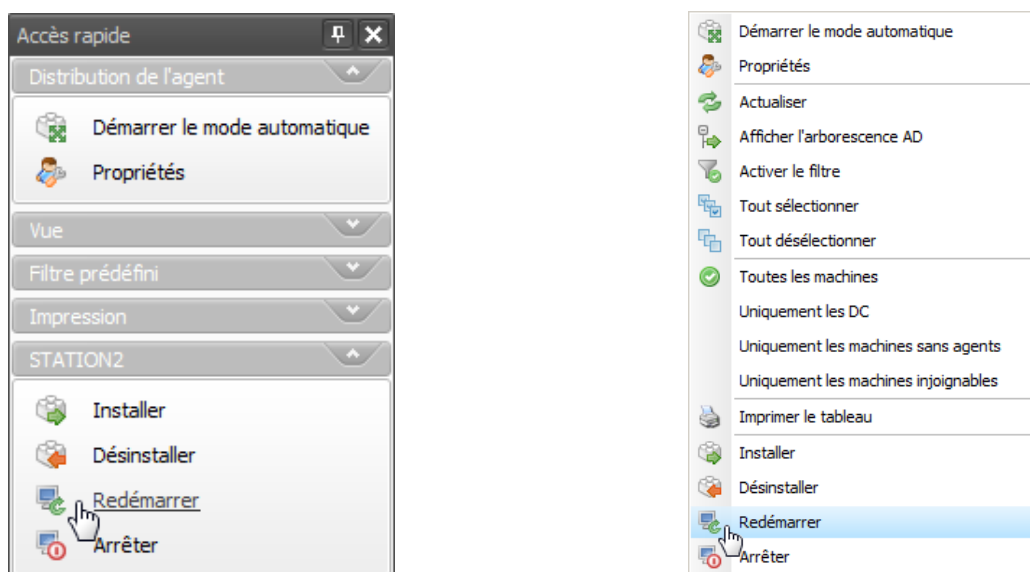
Accès rapide
Distribution de l'agent
Démarrer le mode automatique
Propriétés
Vue
Filtre prédéfini
Impression
STATION2
Installer
Désinstaller
Redémarrer
Arrêter

Démarrer le mode automatique
Propriétés
Actualiser
Afficher l'arborescence AD
Activer le filtre
Tout sélectionner
Tout désélectionner
Toutes les machines
Uniquement les DC
Uniquement les machines sans agents
Uniquement les machines injoignables
Imprimer le tableau
Installer
Désinstaller
Redémarrer
Arrêter